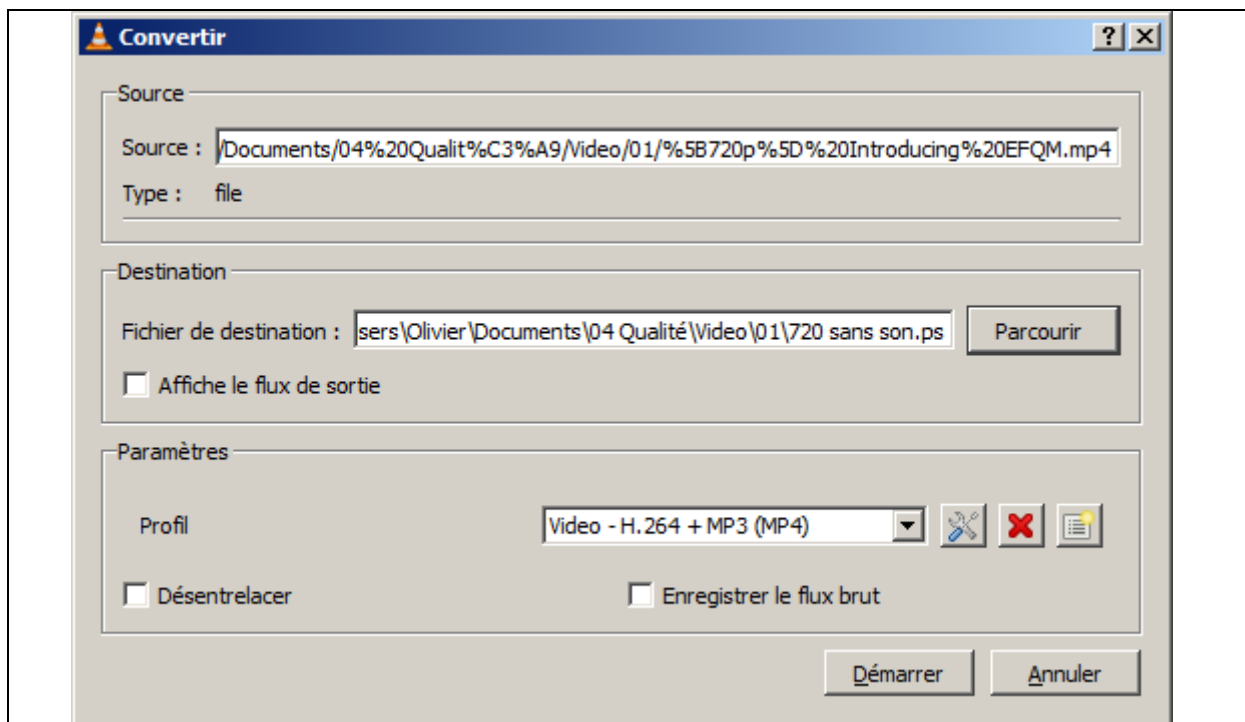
Convertir

?

Source

Source : /Documents/04%20Qualit%C3%A9/Video/01/%5B720p%5D%20Introducing%20EFQM.mp4

Type : file

Destination

Fichier de destination : sers\Olivier\Documents\04 Qualité\Video\01\720 sans son.ps

Parcourir

Affiche le flux de sortie

Paramètres

Profil

Video - H.264 + MP3 (MP4)

Désentrelacer

Enregistrer le flux brut

Démarrer

Annuler